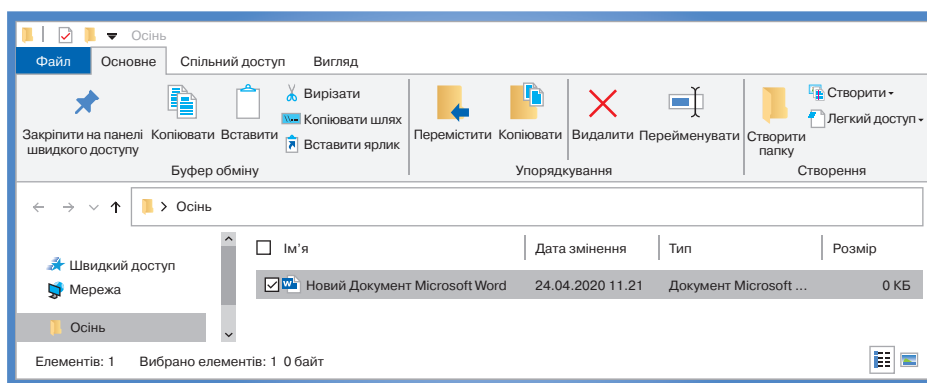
Осінь

Файл | Основне | Спільний доступ | Вигляд

Закріпити на панелі швидкого доступу
Копіювати
Вставити
Вирізати
Копіювати шлях
Вставити ярлик
Буфер обміну

Перемістити
Копіювати
Видалити
Перейменувати
Упорядкування

Створити папку
Створити
Легкий доступ
Створення

Осінь

Швидкий доступ
Мережа
Осінь

| Ім'я | Дата змінення | Тип | Розмір |
|---|---|---|---|
| Новий Документ Microsoft Word | 24.04.2020 11.21 | Документ Microsoft ... | 0 КБ |

Елементів: 1  Вибрано елементів: 1  0 байт